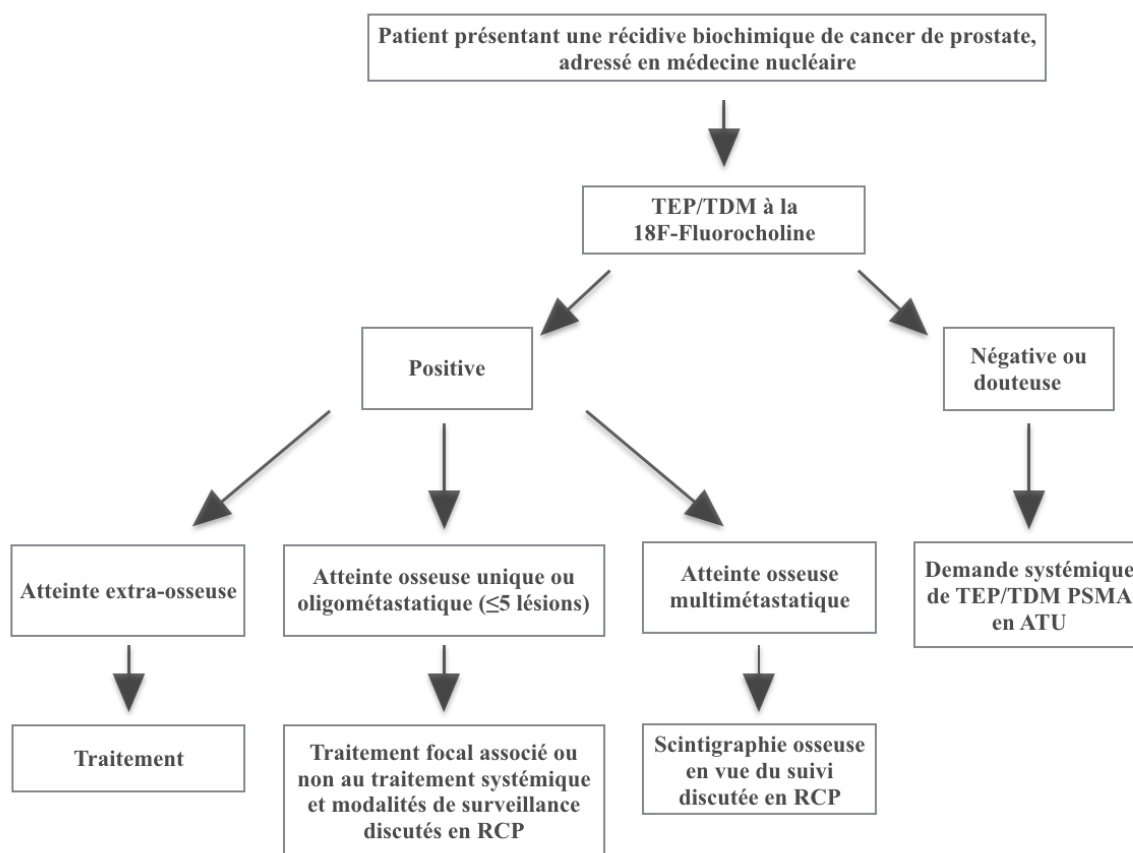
Patient présentant une récidive biochimique de cancer de prostate, adressé en médecine nucléaire

TEP/TDM à la 18F-Fluorocholine

Positive

Négative ou douteuse

Atteinte extra-osseuse

Atteinte osseuse unique ou oligométastatique (≤5 lésions)

Atteinte osseuse multimétastatique

Demande systémique de TEP/TDM PSMA en ATU

Traitement

Traitement focal associé ou non au traitement systémique et modalités de surveillance discutés en RCP

Scintigraphie osseuse en vue du suivi discutée en RCP